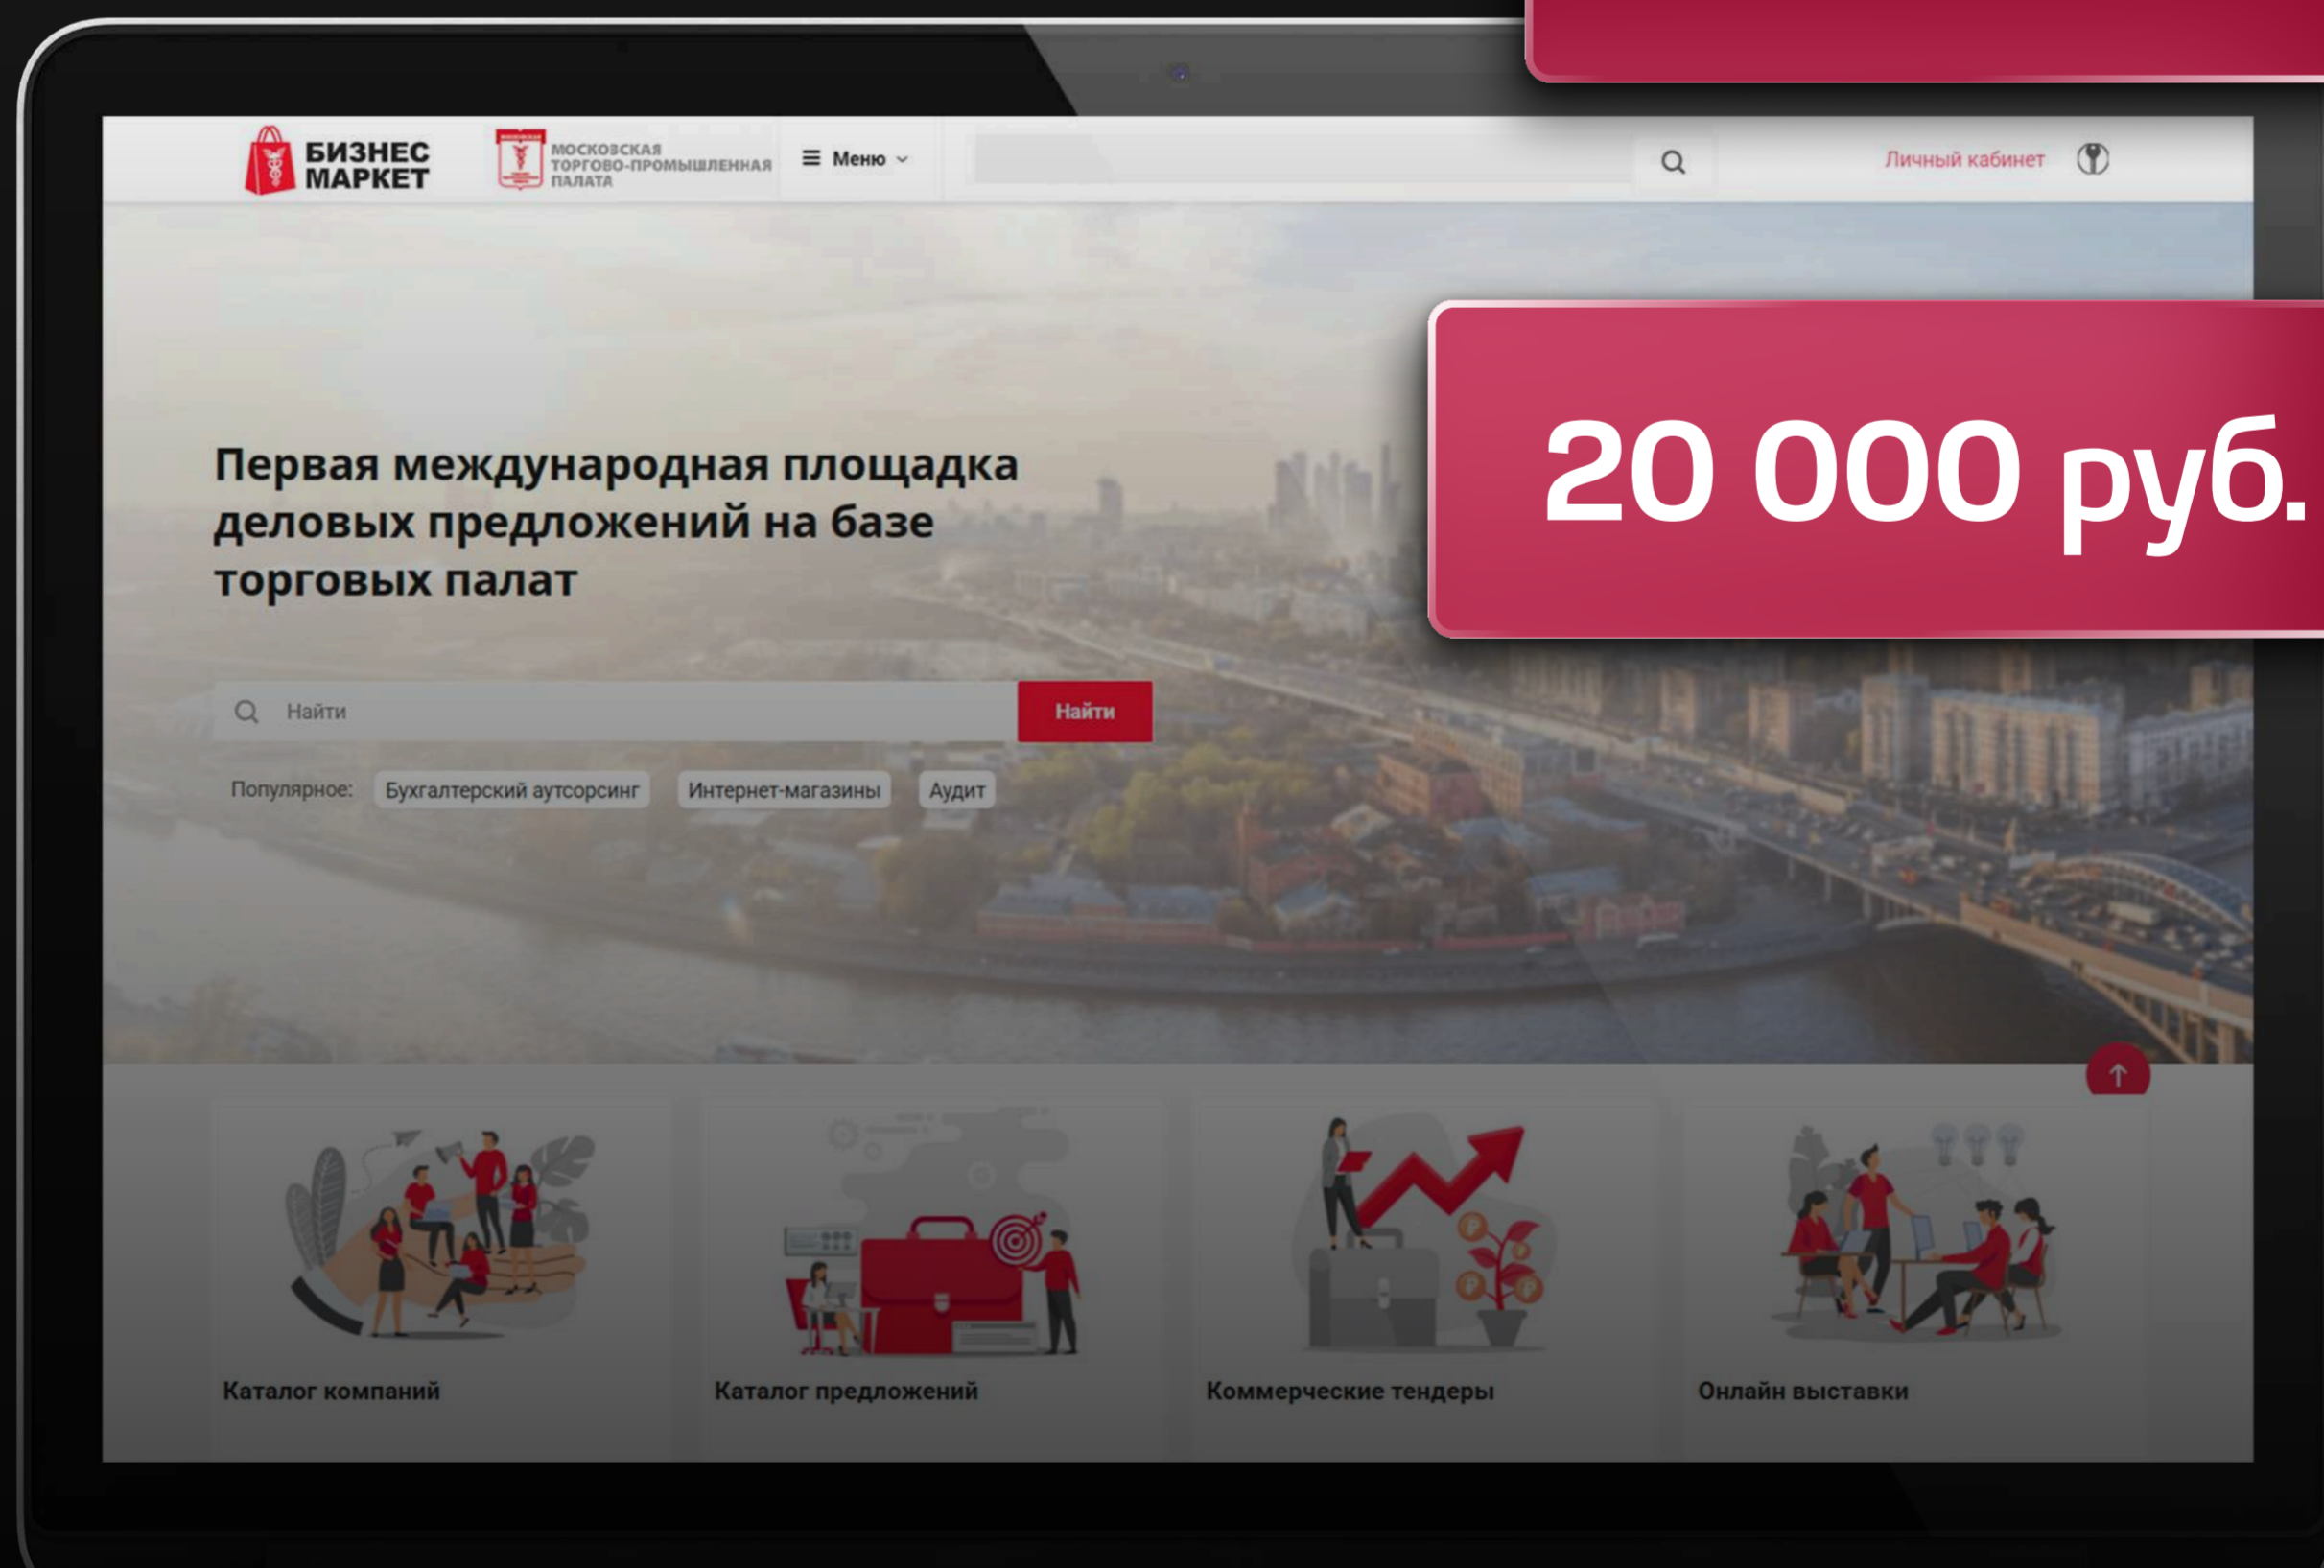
БИЗНЕС МАРКЕТ

МОСКОВСКАЯ ТОРГОВО-ПРОМЫШЛЕННАЯ ПАЛАТА

Меню

Личный кабинет

20 000 руб.

Первая международная площадка деловых предложений на базе торговых палат

Найти

Найти

Популярное: Бухгалтерский аутсорсинг Интернет-магазины Аудит

Каталог компаний

Каталог предложений

Коммерческие тендеры

Онлайн выставки